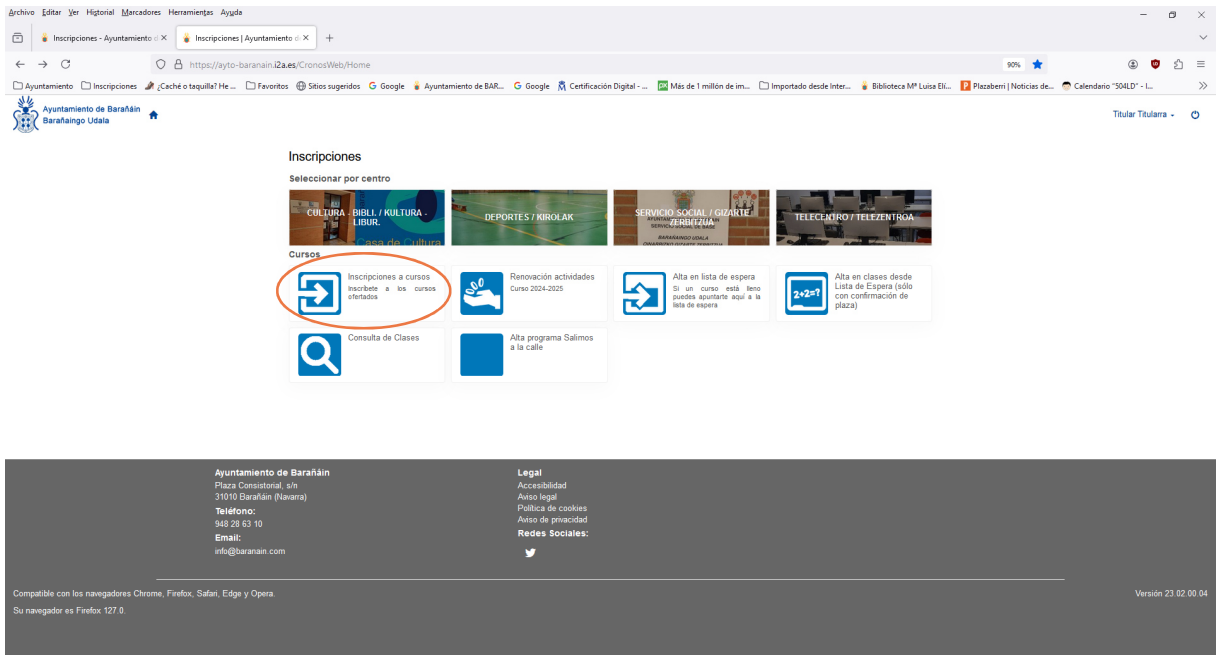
Archivo Editar Ver Historial Marcadores Herramientas Ayuda

Inscripciones - Ayuntamiento d ×
Inscripciones | Ayuntamiento d ×
+

https://ayto-baranain.i2a.es/CronosWeb/Home
90%

Ayuntamiento Inscripciones ¿Caché o taquilla? He ... Favoritos Sitios sugeridos Google Ayuntamiento de BAR... Google Certificación Digital - ... Más de 1 millón de im... Importado desde Inter... Biblioteca Mª Luisa Eli... Plazaberri | Noticias de... Calendario "504LD" - I...

Ayuntamiento de Barañáin
Barañaingo Udala

Titular Titularra

Inscripciones

Seleccionar por centro

CULTURA - BIBLI. / KULTURA - LIBUR.

DEPORTES / KIROLAK

SERVICIO SOCIAL / GIZARTE ZERBITZUA

TELECENTRO / TELEZENTROA

Cursos

Inscripciones a cursos
Inscríbete a los cursos ofertados

Renovación actividades
Curso 2024-2025

Alta en lista de espera
Si un curso está lleno puedes apuntarte aquí a la lista de espera

Alta en clases desde Lista de Espera (sólo con confirmación de plaza)

Consulta de Clases

Alta programa Salimos a la calle

Ayuntamiento de Barañáin
Plaza Consistorial, s/n
31010 Barañáin (Navarra)
Teléfono:
948 28 63 10
Email:
info@baranain.com

Legal
Accesibilidad
Aviso legal
Política de cookies
Aviso de privacidad
Redes Sociales:

Compatible con los navegadores Chrome, Firefox, Safari, Edge y Opera.
Su navegador es Firefox 127.0.

Versión 23.02.00.04